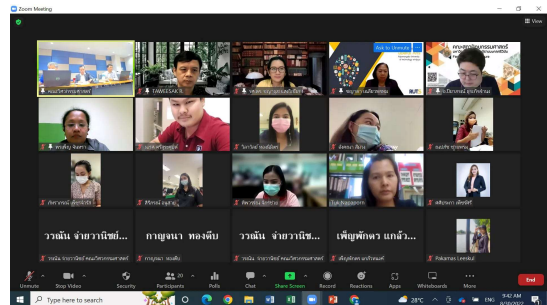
Zoom Meeting

View

คณะวิศวกรรมศาสตร์

TAWEESAK S.

Ask to Unmute

คณะสหเวชศาสตร์

วรรณิน จ่ายวานิชย์...

กาญจนา ทองดีบ

วรรณิน จ่ายวานิช...

เพ็ญพักตร แก้ว...

Pakamas Leeskul

Unmute

Stop Video

Security

Participants 20

Polls

Chat

Share Screen

Record

Reactions

Apps

Whiteboards

More

End

Type here to search

28°C

ENG

9:42 AM